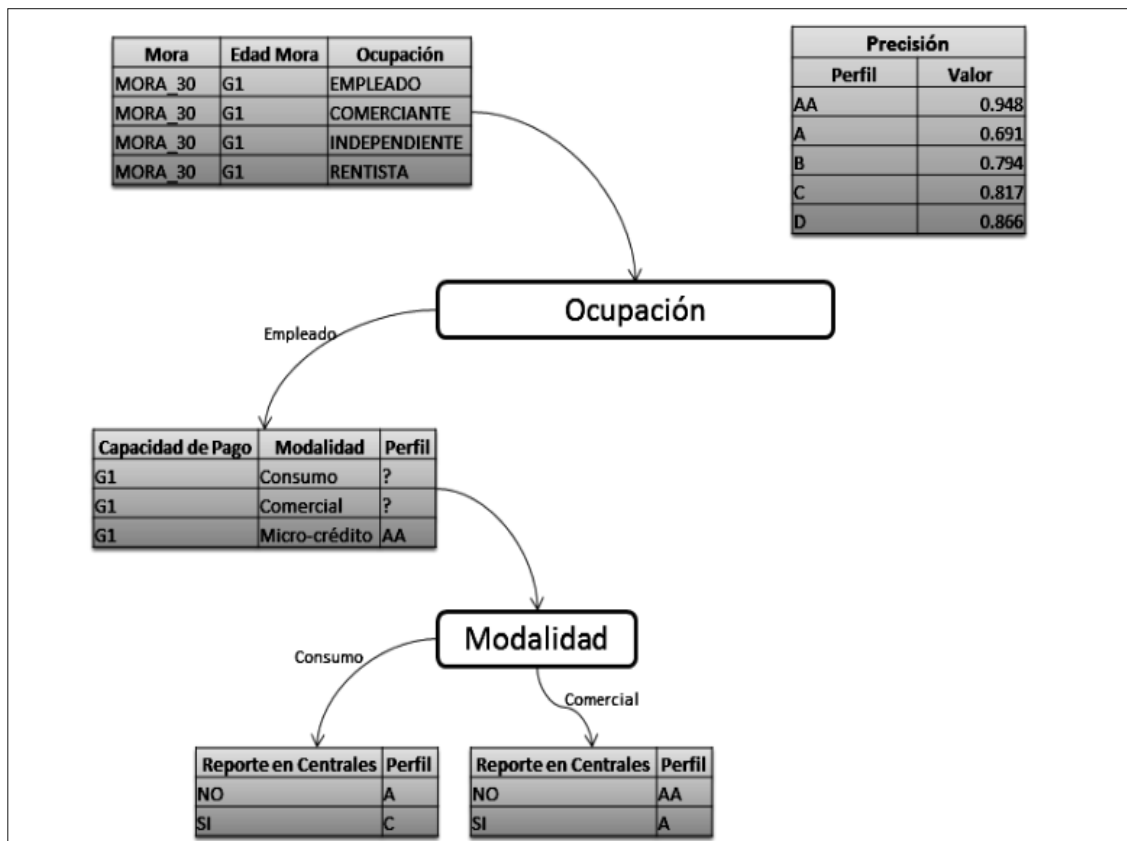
| Mora | Edad Mora | Ocupación |
|---|---|---|
| MORA_30 | G1 | EMPLEADO |
| MORA_30 | G1 | COMERCIANTE |
| MORA_30 | G1 | INDEPENDIENTE |
| MORA_30 | G1 | RENTISTA |

| Precisión | |
|---|---|
| Perfil | Valor |
| AA | 0.948 |
| A | 0.691 |
| B | 0.794 |
| C | 0.817 |
| D | 0.866 |

Ocupación

Empleado

| Capacidad de Pago | Modalidad | Perfil |
|---|---|---|
| G1 | Consumo | ? |
| G1 | Comercial | ? |
| G1 | Micro-crédito | AA |

Modalidad

Consumo

Comercial

| Reporte en Centrales | Perfil |
|---|---|
| NO | A |
| SI | C |

| Reporte en Centrales | Perfil |
|---|---|
| NO | AA |
| SI | A |